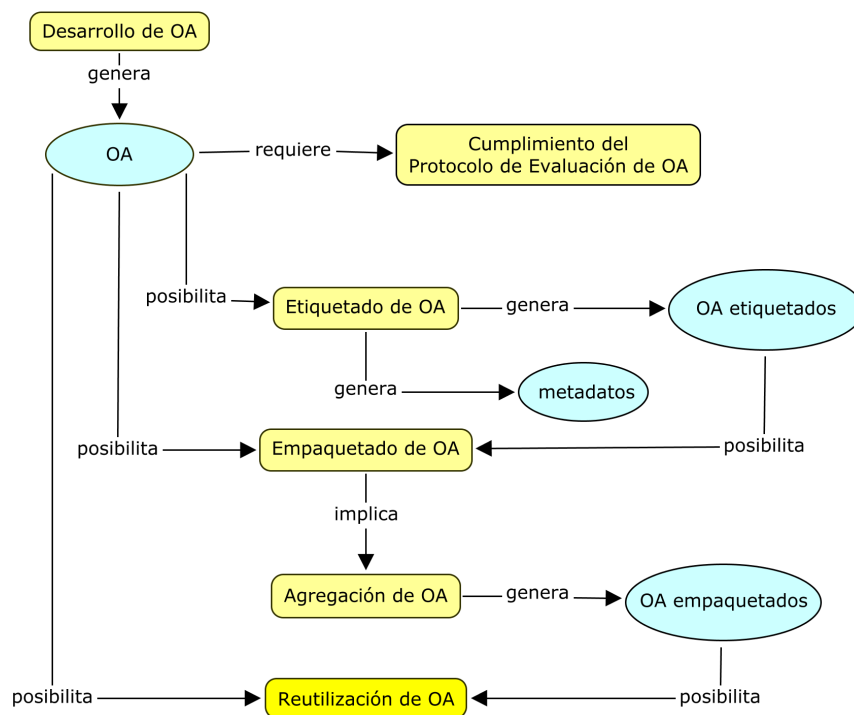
Desarrollo de OA

genera

OA

requiere

Cumplimiento del Protocolo de Evaluación de OA

posibilita

Etiquetado de OA

genera

OA etiquetados

genera

metadatos

posibilita

Empaquetado de OA

posibilita

implica

Agregación de OA

genera

OA empaquetados

posibilita

Reutilización de OA

posibilita